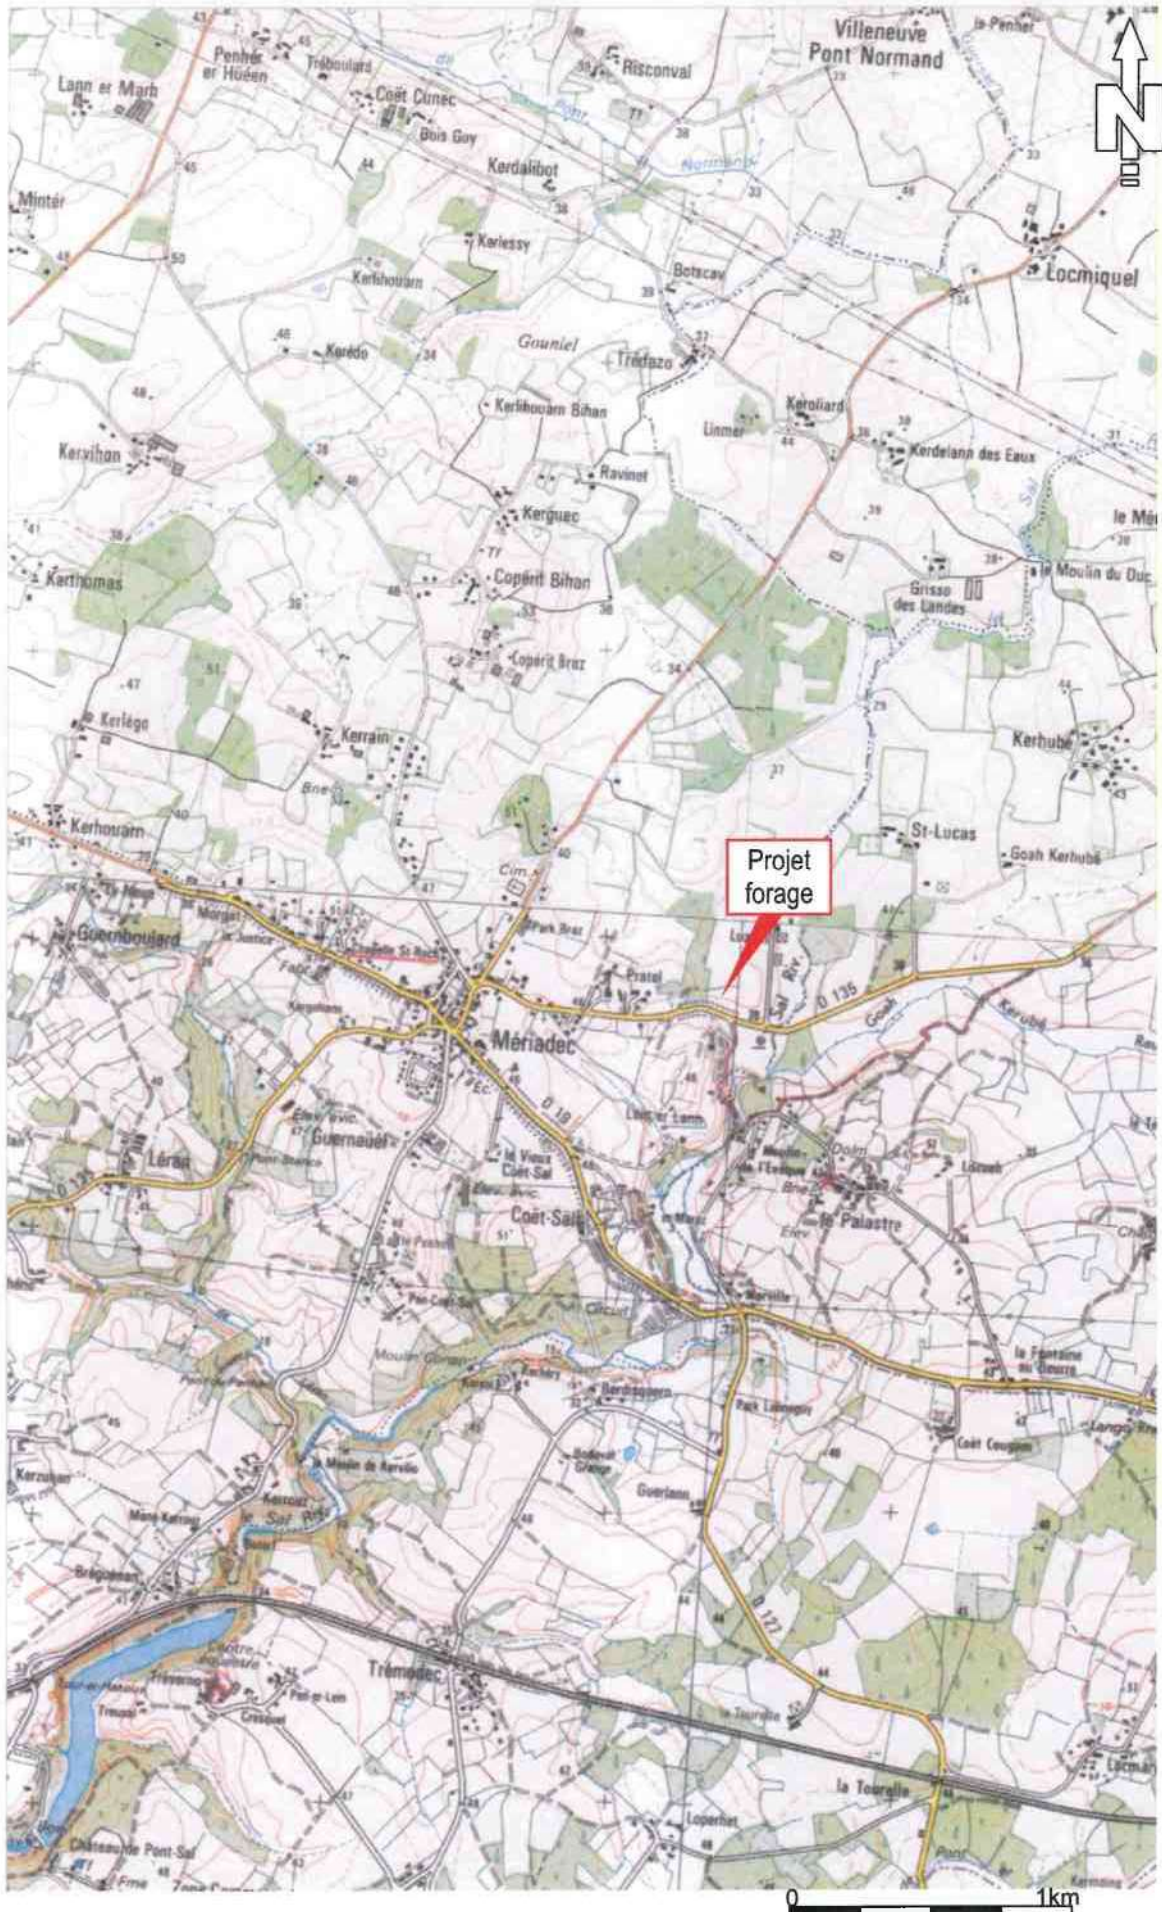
Villeneuve
Pont Normand

N

Risconval
Penher er Huéen
Tréboulard
Lann er Marh
Coët Cunec
Bois Goy
Kerdalibot
Mintér
Karlessy
Kerlihouarn
Botscav
Locmiquel
Gouniel
Keredo
Trefazo
Kerlihouarn Bihan
Kerollard
Linmer
Kerdelann des Eaux
Kervihon
Ravinet
Kerguec
le Mé
Coperit Bihan
Karthomas
Grisso des Landes
le Moulin du Duc
Coperit Brez
Kerlégo
Kerrain
Kerhubé
Kerhouarn
St-Lucas
Goah Kerhubé
Projet forage
Guernboulard
Pratel
D 135
Mériadec
D 19
Guernauël
Léran
le Vieux Coët-Sal
Coët-Sal
le Palastre
Lorzeh
D 135
la Fontaine au Gourre
Coët Cougam
le Moulin de Kervilio
Kerzuhan
Bréguennan
Trémodec
la Tourelle
Château de Pont-Sal
Loperhet
0
1km